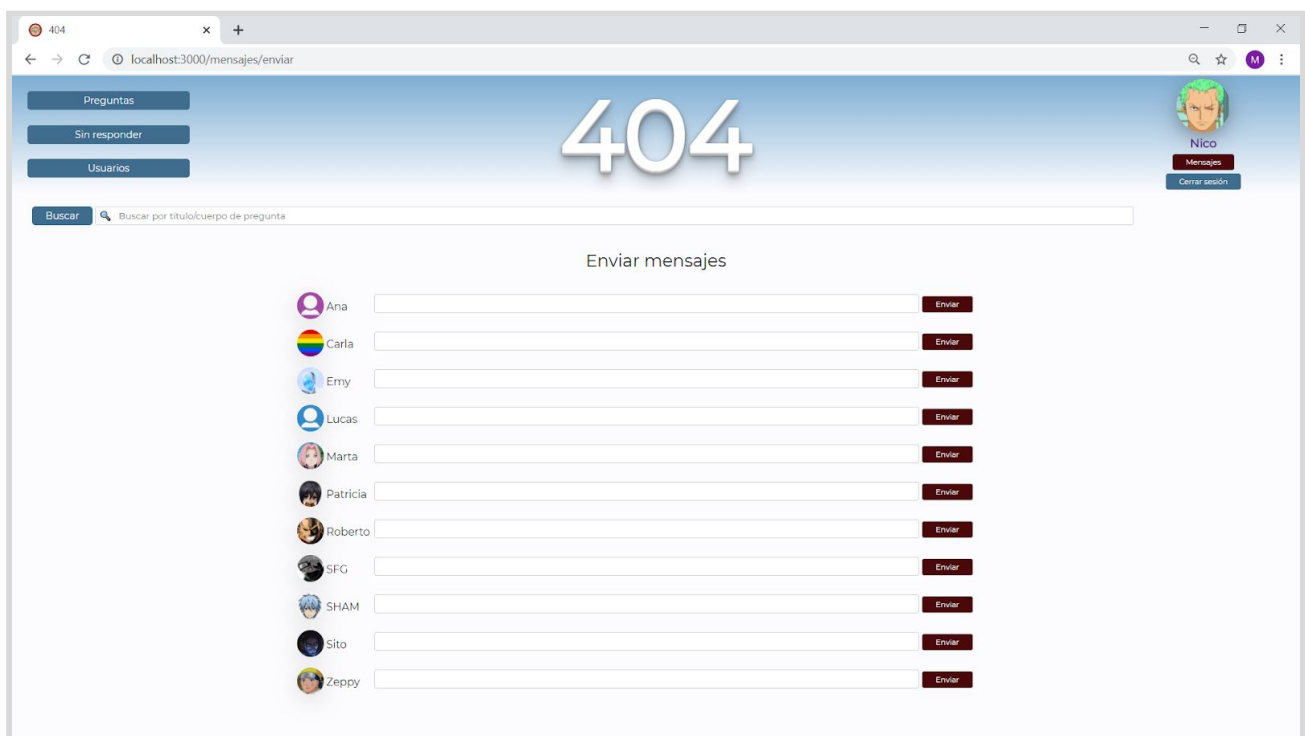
404 × +

localhost:3000/mensajes/enviar

M

Preguntas

Sin responder

Usuarios

404

Nico

Mensajes

Cerrar sesión

Buscar

Buscar por título/cuerpo de pregunta

Enviar mensajes

Ana Enviar

Carla Enviar

Emy Enviar

Lucas Enviar

Marta Enviar

Patricia Enviar

Roberto Enviar

SFG Enviar

SHAM Enviar

Sito Enviar

Zeppy Enviar